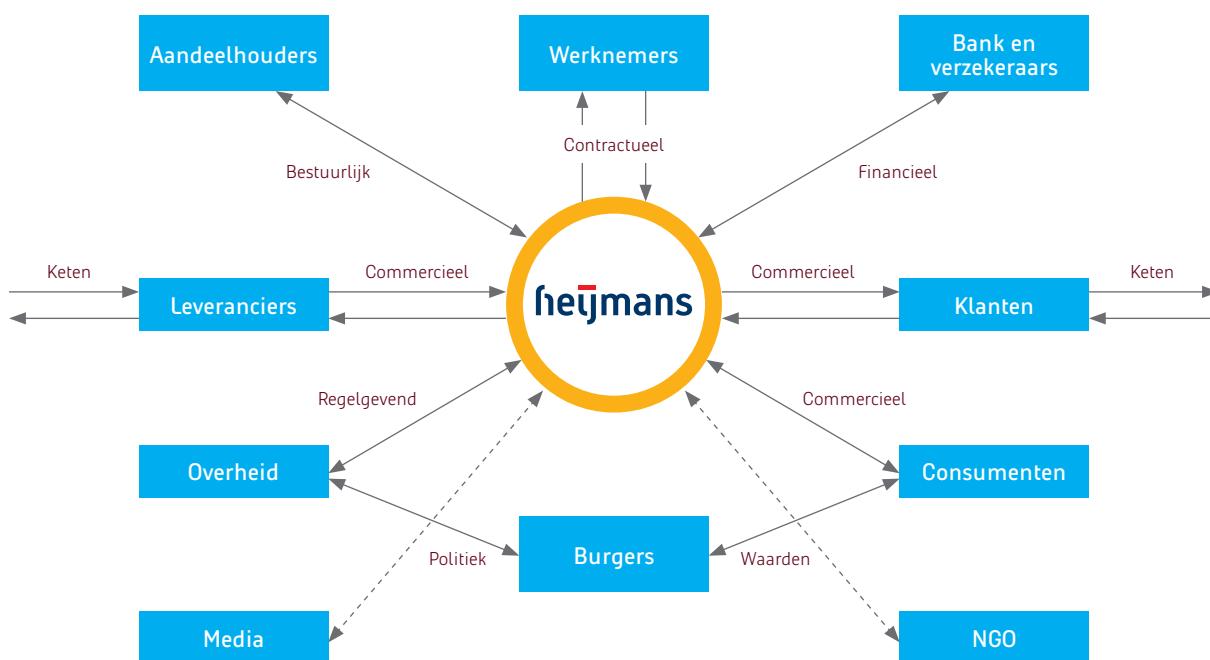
Aandeelhouders

Werknemers

Bank en verzekeraars

Bestuurlijk

Contractueel

Financieel

Keten

Commercieel

Commercieel

Keten

Leveranciers

heijmans

Klanten

Regelgevend

Commercieel

Overheid

Consumenten

Politiek

Burgers

Waarden

Media

NGO